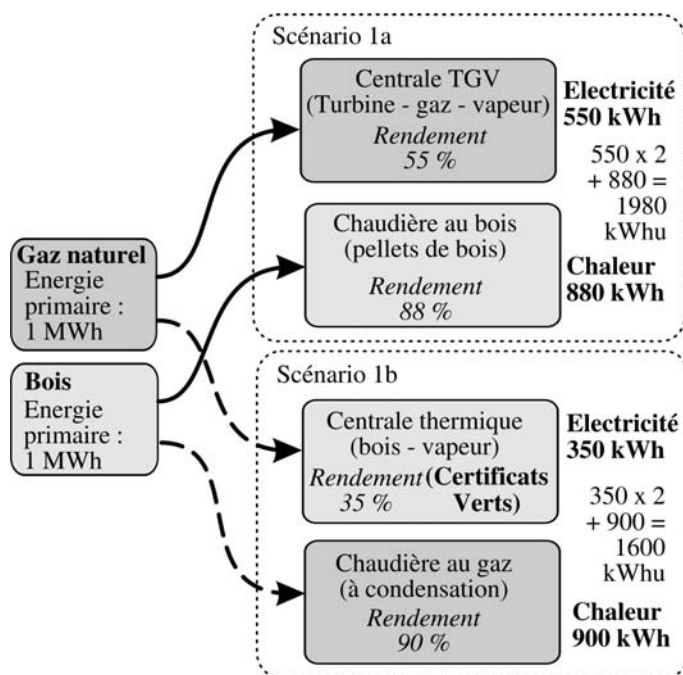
Scénario 1a

Centrale TGV (Turbine - gaz - vapeur)
*Rendement* 55 %

**Electricité 550 kWh**

550 x 2 + 880 = 1980 kWhu

Chaudière au bois (pellets de bois)
*Rendement* 88 %

**Chaleur 880 kWh**

**Gaz naturel**
Energie primaire : 1 MWh

**Bois**
Energie primaire : 1 MWh

Scénario 1b

Centrale thermique (bois - vapeur)
*Rendement* 35 % **(Certificats Verts)**

**Electricité 350 kWh**

350 x 2 + 900 = 1600 kWhu

Chaudière au gaz (à condensation)
*Rendement* 90 %

**Chaleur 900 kWh**